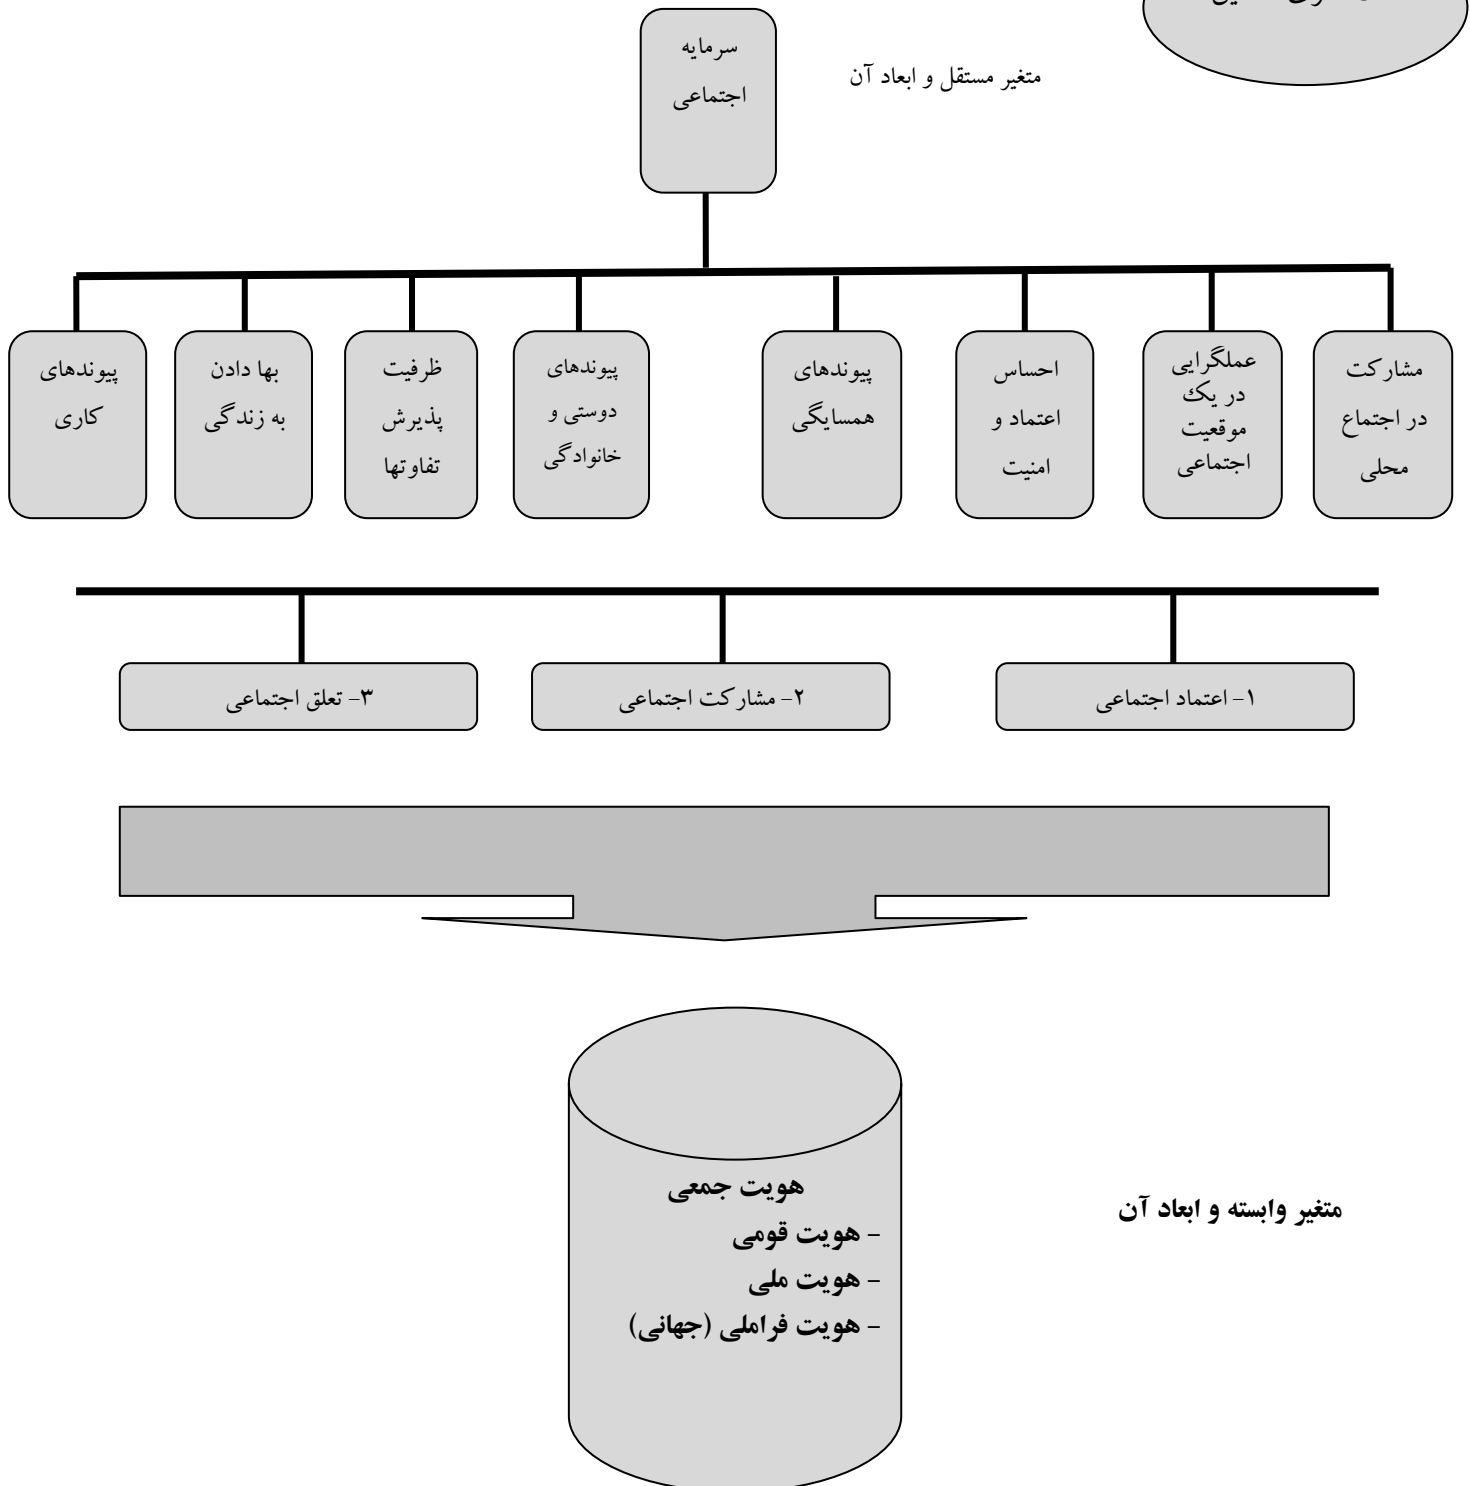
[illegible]

سرمایه اجتماعی

متغیر مستقل و ابعاد آن

مشارکت در اجتماع محلی

عملگرایی در یک موقعیت اجتماعی

احساس اعتماد و امنیت

پیوندهای همسایگی

پیوندهای دوستی و خانوادگی

ظرفیت پذیرش تفاوتها

بها دادن به زندگی

پیوندهای کاری

۱- اعتماد اجتماعی

۲- مشارکت اجتماعی

۳- تعلق اجتماعی

هویت جمعی
- هویت قومی
- هویت ملی
- هویت فراملی (جهانی)

متغیر وابسته و ابعاد آن